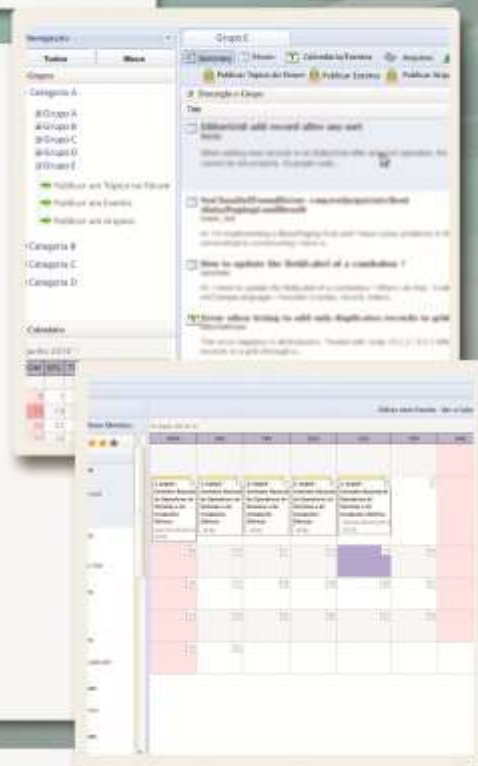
Navegação

Todos

Meus

Grupos

Categoria A

Grupo A

Grupo B

Grupo C

Grupo D

Grupo E

Publicar um Tópico no Fórum

Publicar um Evento

Publicar um Arquivo

Categoria B

Categoria C

Categoria D

Calendário

junho 2014

Grupo E

Sumário

Fórum

Calendário de Eventos

Arquivos

Publicar Tópico do Fórum

Publicar Eventos

Publicar Arquivo

Descrição e Grupo

Title

Editorgrid add record after any sort

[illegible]

Set...

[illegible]

How to update the fieldLabel of a combobox ?

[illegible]

Error when trying to add non duplicate records to grid

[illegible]

Definir uma Evento

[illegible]